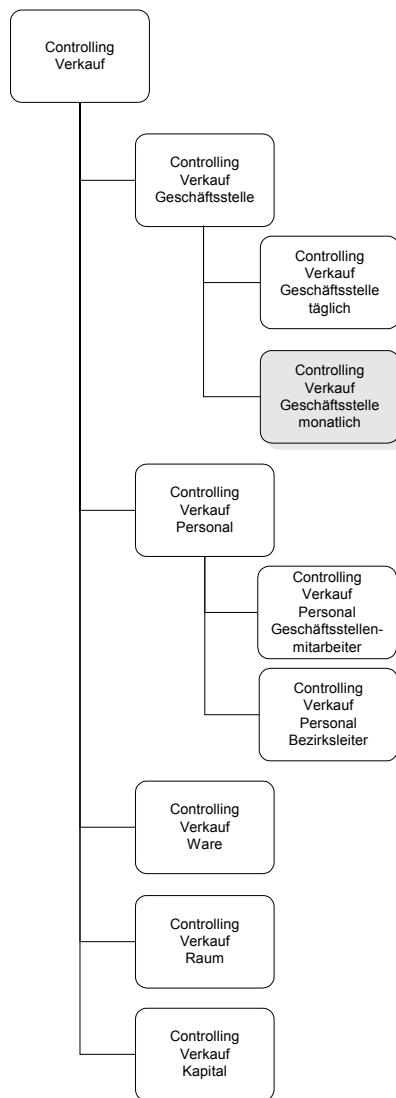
Controlling Verkauf

Controlling Verkauf Geschäftsstelle

Controlling Verkauf Geschäftsstelle täglich

Controlling Verkauf Geschäftsstelle monatlich

Controlling Verkauf Personal

Controlling Verkauf Personal Geschäftsstellenmitarbeiter

Controlling Verkauf Personal Bezirksleiter

Controlling Verkauf Ware

Controlling Verkauf Raum

Controlling Verkauf Kapital